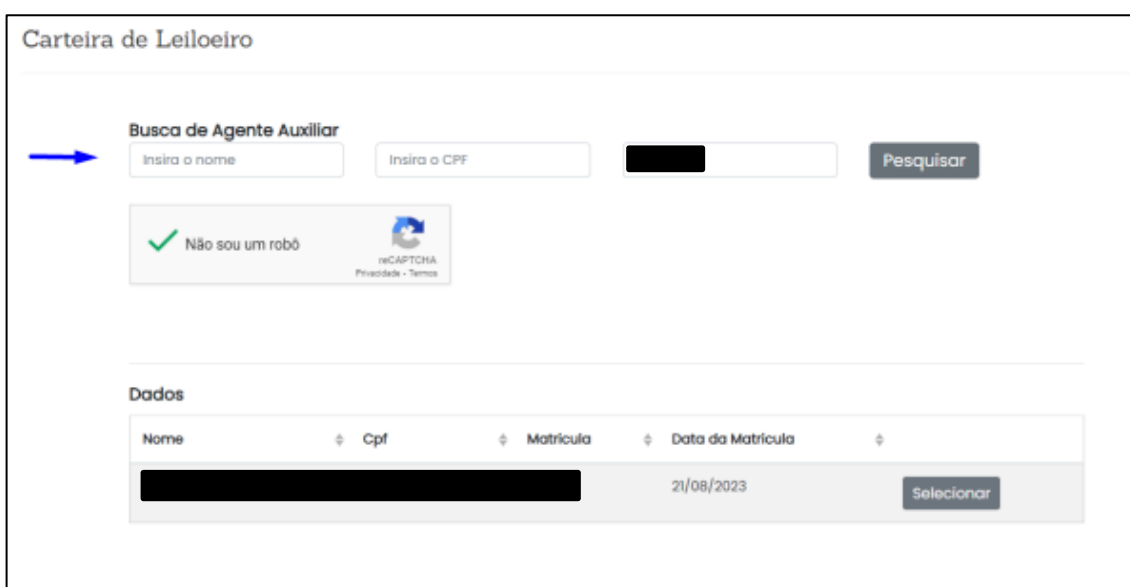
Carteira de Leiloeiro

Busca de Agente Auxiliar

Insira o nome

Insira o CPF

Pesquisar

Não sou um robô

reCAPTCHA
Privacidade - Termos

Dados

| Nome | Cpf | Matricula | Data da Matricula | |
|---|---|---|---|---|
| | | | 21/08/2023 | Selecionar |